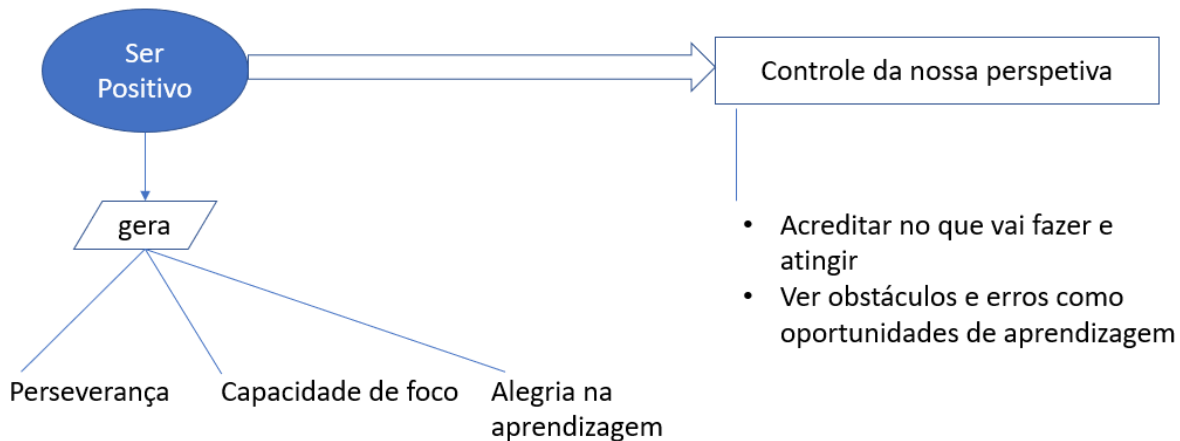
Ser Positivo

Controle da nossa perspetiva

gera

• Acreditar no que vai fazer e atingir
• Ver obstáculos e erros como oportunidades de aprendizagem

Perseverança

Capacidade de foco

Alegria na aprendizagem